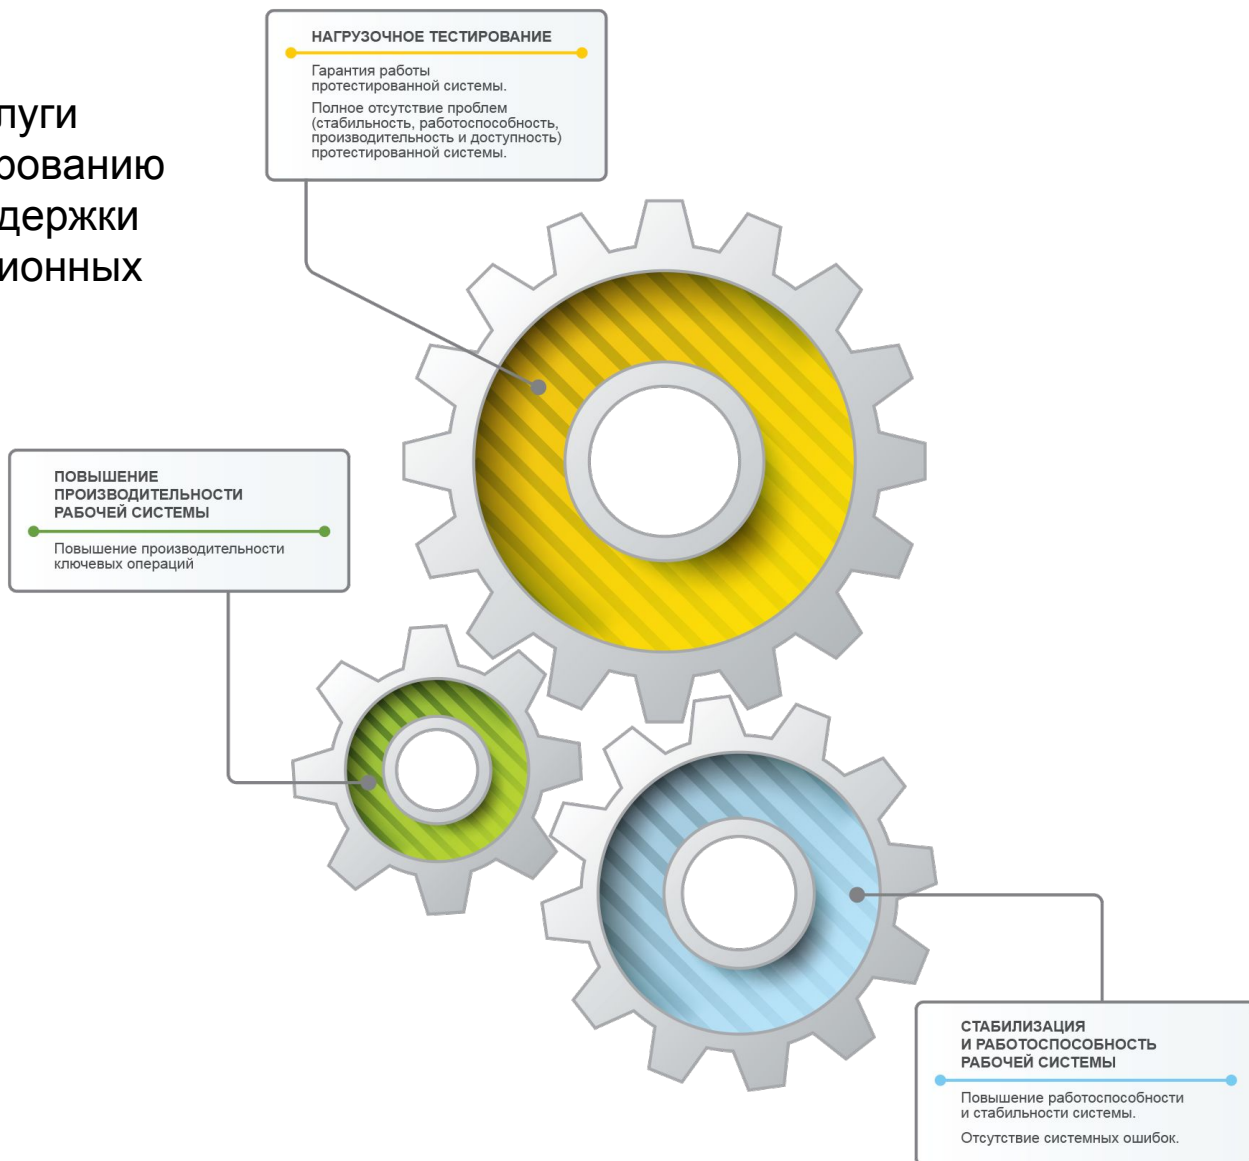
луги
рованию
держки
ионных

НАГРУЗОЧНОЕ ТЕСТИРОВАНИЕ

Гарантия работы протестированной системы.

Полное отсутствие проблем (стабильность, работоспособность, производительность и доступность) протестированной системы.

ПОВЫШЕНИЕ ПРОИЗВОДИТЕЛЬНОСТИ РАБОЧЕЙ СИСТЕМЫ

Повышение производительности ключевых операций

СТАБИЛИЗАЦИЯ И РАБОТОСПОСОБНОСТЬ РАБОЧЕЙ СИСТЕМЫ

Повышение работоспособности и стабильности системы.

Отсутствие системных ошибок.